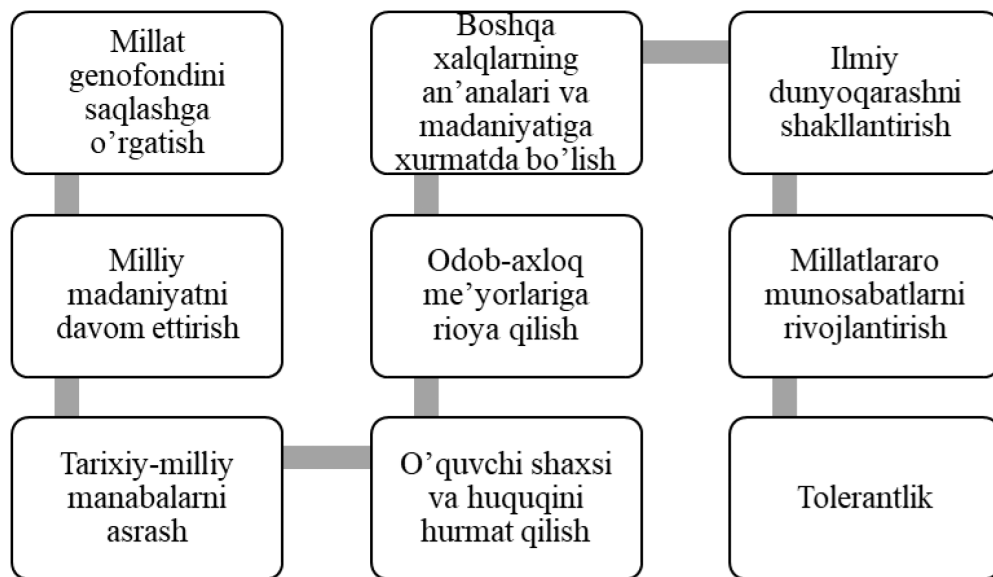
Millat genofondini saqlashga o'rgatish

Milliy madaniyatni davom ettirish

Tarixiy-milliy manabalarni asrash

O'quvchi shaxsi va huquqini hurmat qilish

Odob-axloq me'yorlariga rioya qilish

Boshqa xalqlarning an'analari va madaniyatiga xurmatda bo'lish

Ilmiy dunyoqarashni shakllantirish

Millatlararo munosabatlarni rivojlantirish

Tolerantlik